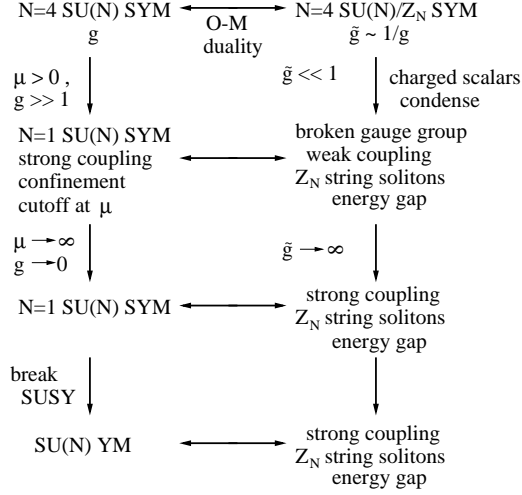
N=4 SU(N) SYM
$g$

O-M
duality

N=4 SU(N)/$Z_N$ SYM
$\tilde{g} \sim 1/g$

$\mu > 0$,
$g >> 1$

$\tilde{g} << 1$

charged scalars
condense

N=1 SU(N) SYM
strong coupling
confinement
cutoff at $\mu$

broken gauge group
weak coupling
$Z_N$ string solitons
energy gap

$\mu \rightarrow \infty$
$g \rightarrow 0$

$\tilde{g} \rightarrow \infty$

N=1 SU(N) SYM

strong coupling
$Z_N$ string solitons
energy gap

break
SUSY

SU(N) YM

strong coupling
$Z_N$ string solitons
energy gap